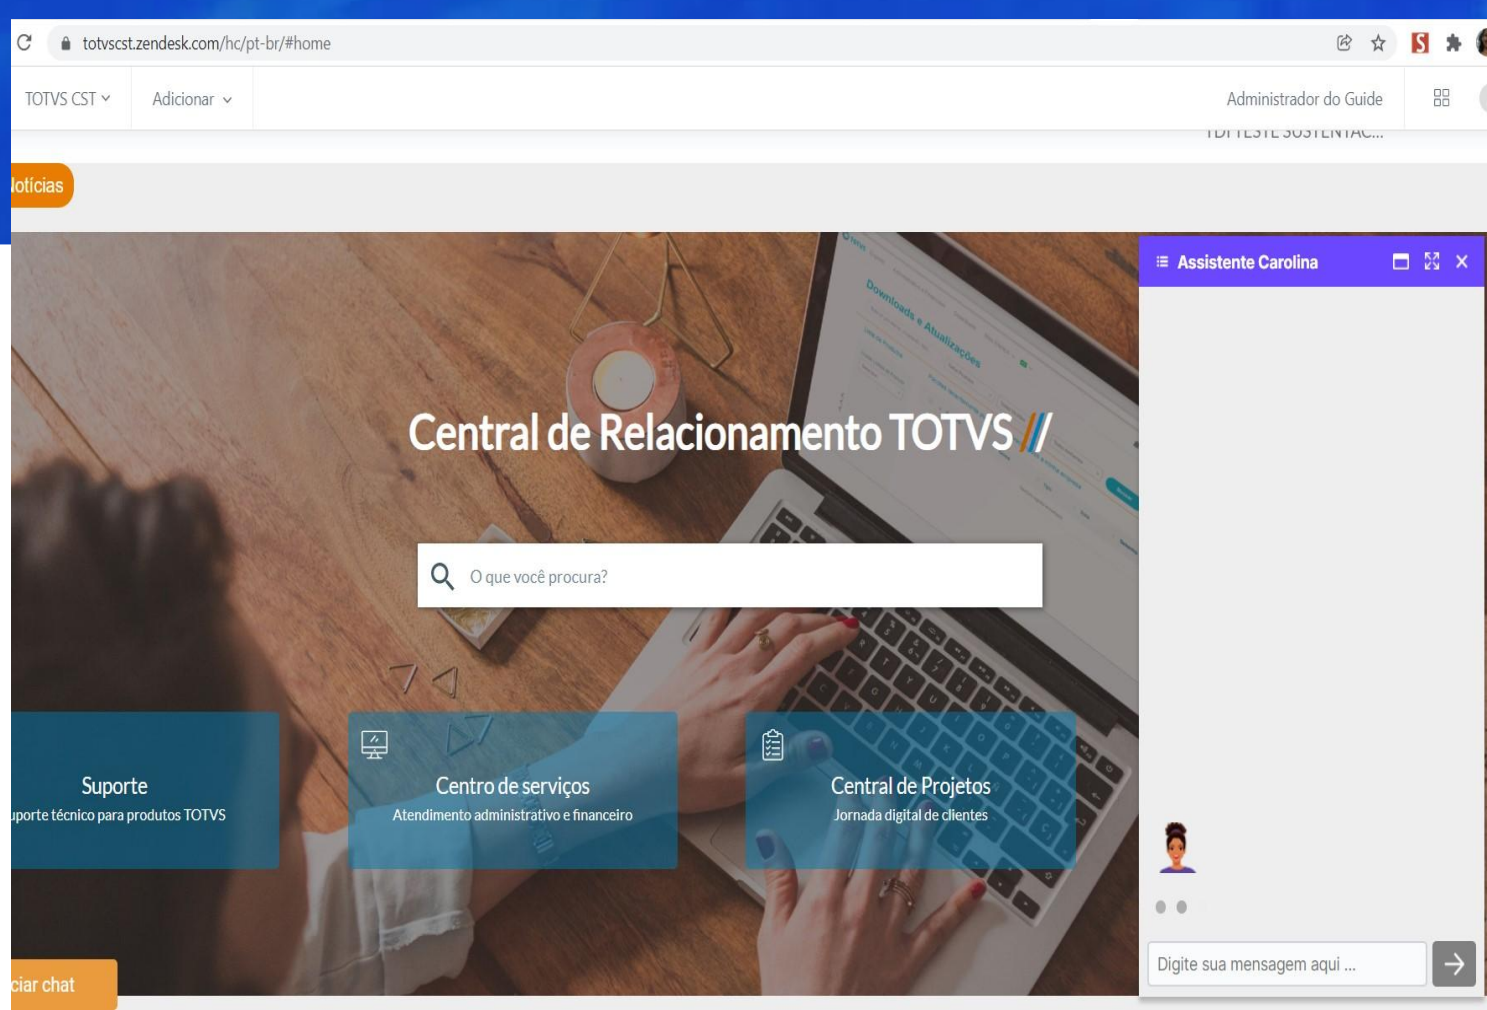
totvscst.zendesk.com/hc/pt-br/#home

TOTVS CST
Adicionar
Administrador do Guide
TDI TESTE SUSTENTAC...

loticias

Central de Relacionamento TOTVS

O que você procura?

Suporte
uporte técnico para produtos TOTVS

Centro de serviços
Atendimento administrativo e financeiro

Central de Projetos
Jornada digital de clientes

ciar chat

Assistente Carolina

Digite sua mensagem aqui ...